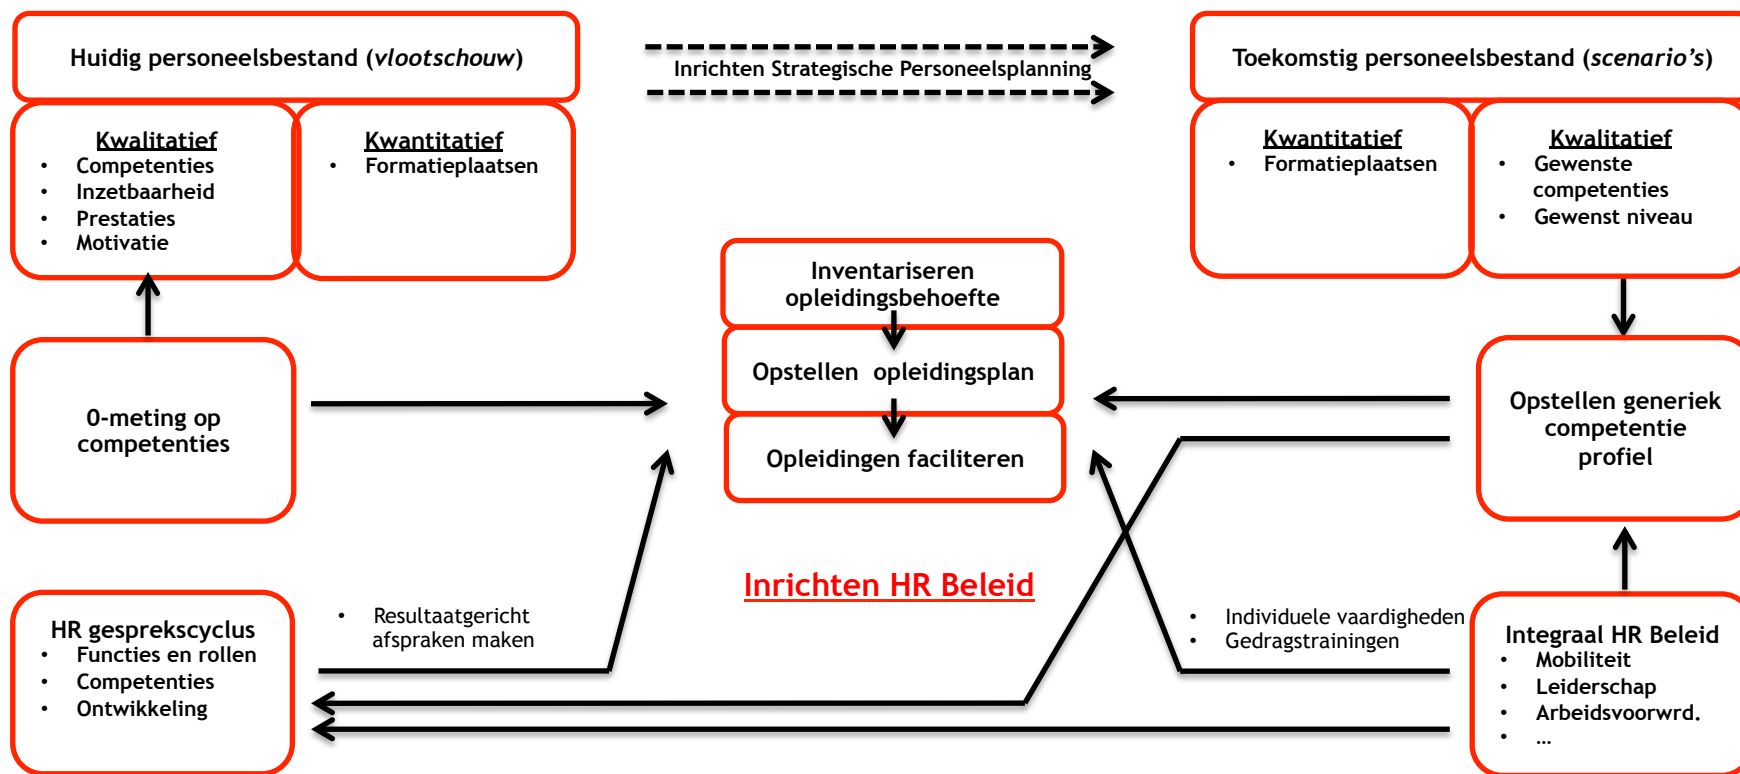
Huidig personeelsbestand (*vlootschouw*)

Inrichten Strategische Personeelsplanning

Toekomstig personeelsbestand (*scenario's*)

Kwalitatief
• Competenties
• Inzetbaarheid
• Prestaties
• Motivatie

Kwantitatief
• Formatieplaatsen

Kwantitatief
• Formatieplaatsen

Kwalitatief
• Gewenste competenties
• Gewenst niveau

Inventariseren opleidingsbehoefte

Opstellen opleidingsplan

Opleidingen faciliteren

0-meting op competenties

Opstellen generiek competentie profiel

Inrichten HR Beleid

HR gesprekscyclus
• Functies en rollen
• Competenties
• Ontwikkeling

• Resultaatgericht afspraken maken

• Individuele vaardigheden
• Gedragstrainingen

Integraal HR Beleid
• Mobiliteit
• Leiderschap
• Arbeidsvoorwrd.
• …